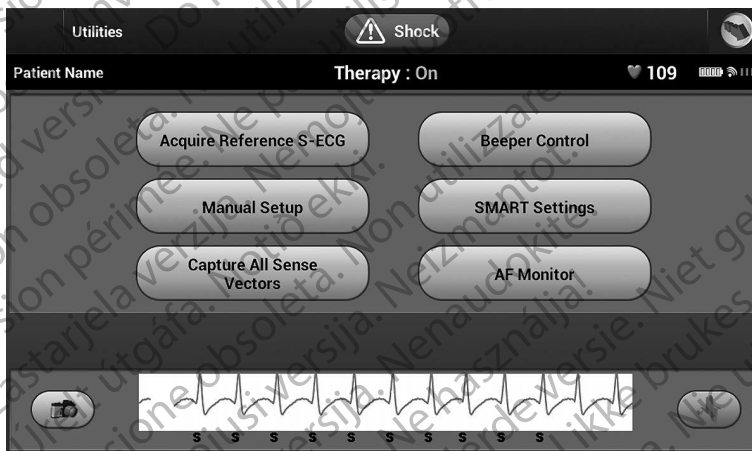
Utilities

Shock

Patient Name

Therapy : On

109

Acquire Reference S-ECG

Beeper Control

Manual Setup

SMART Settings

Capture All Sense Vectors

AF Monitor

S S S S S S S S S S

Outdated version. Do not use. Version obsolète. Ne pas utiliser. Version périmée. Ne pas utiliser. Zastarjela verzija. Nemojte upotrebljavati. Úrelt útgáfa. Notið ekki. Versione obsoleta. Non utilizzare. Novecojusi versija. Neizmantot. Pasenusi versija. Nenaudokite. Elavult verzió. Ne használja! Dit is een verouderde versie. Niet gebruiken. Utdatert versjon. Skal ikke brukes.